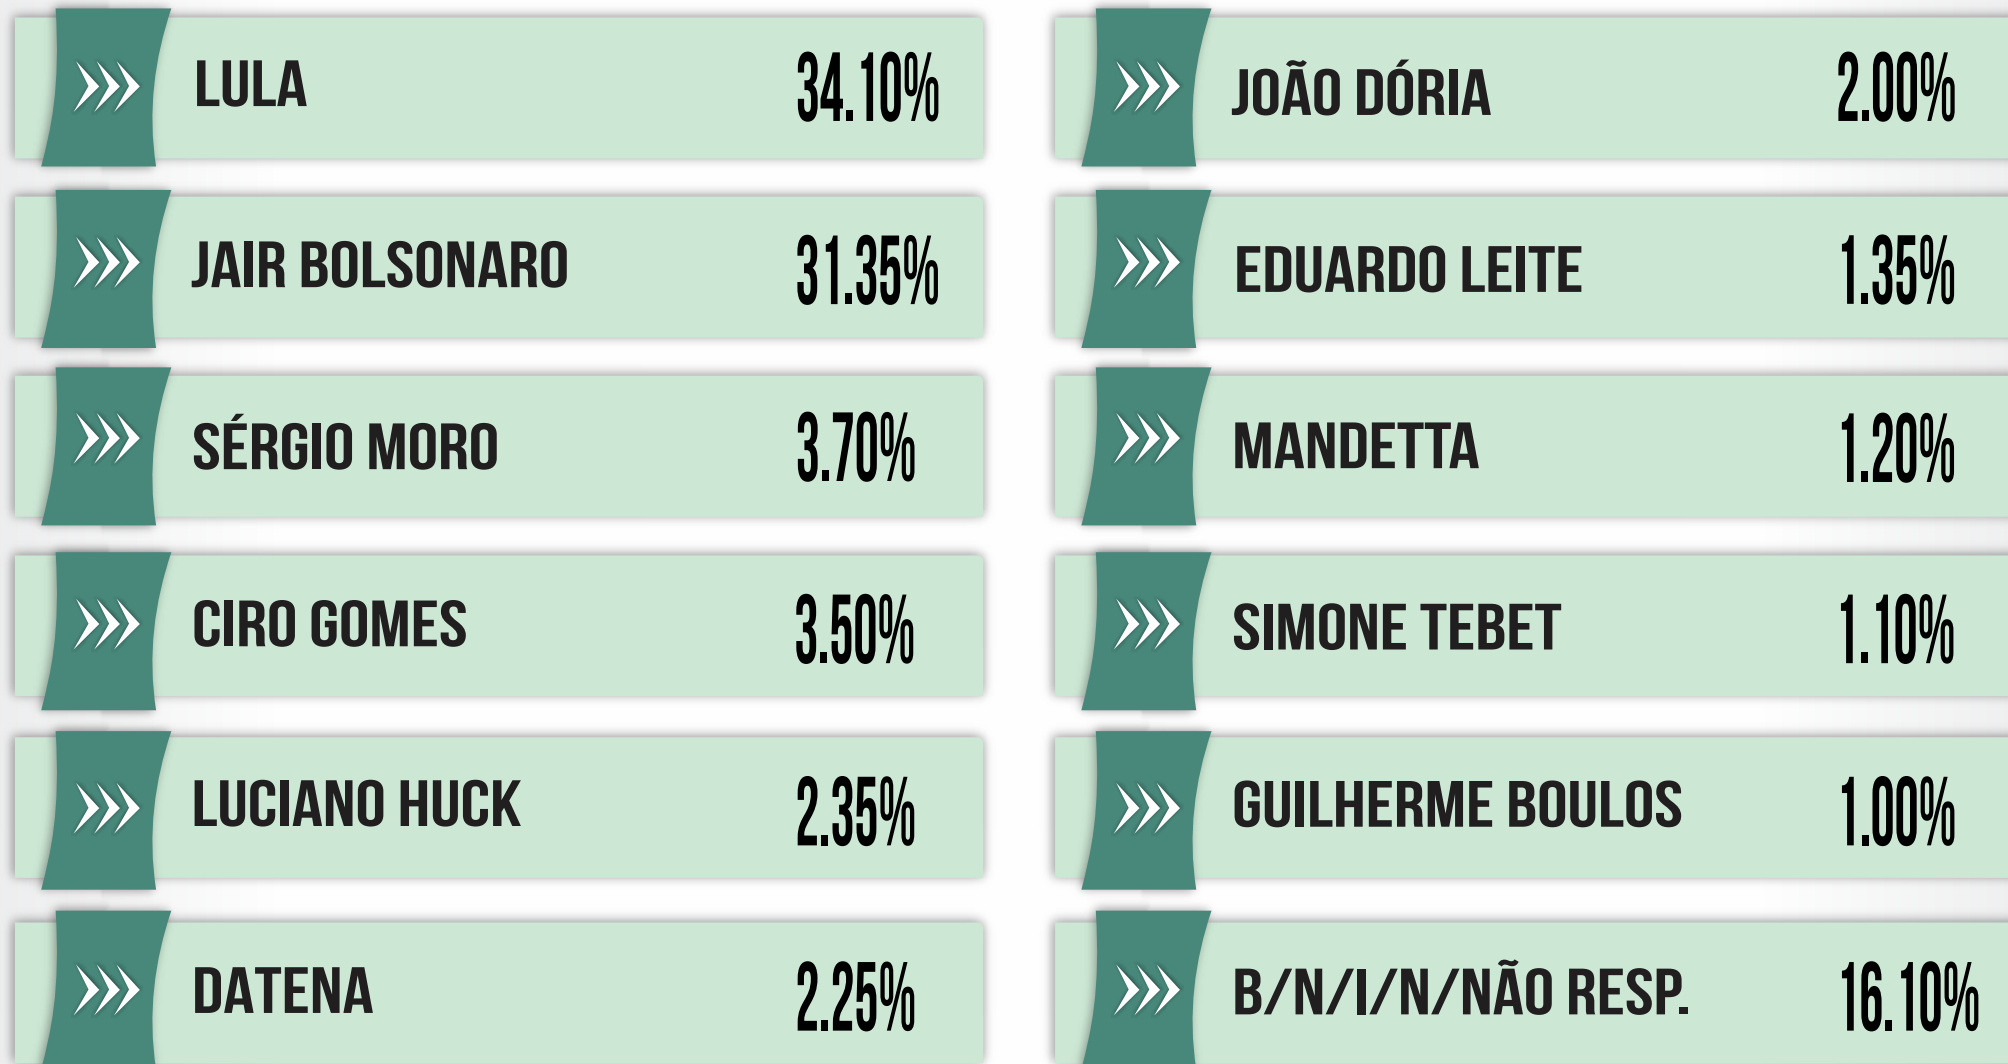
LULA 34.10%

JAIR BOLSONARO 31.35%

SÉRGIO MORO 3.70%

CIRO GOMES 3.50%

LUCIANO HUCK 2.35%

DATENA 2.25%

JOÃO DÓRIA 2.00%

EDUARDO LEITE 1.35%

MANDETTA 1.20%

SIMONE TEBET 1.10%

GUILHERME BOULOS 1.00%

B/N/I/N/NÃO RESP. 16.10%